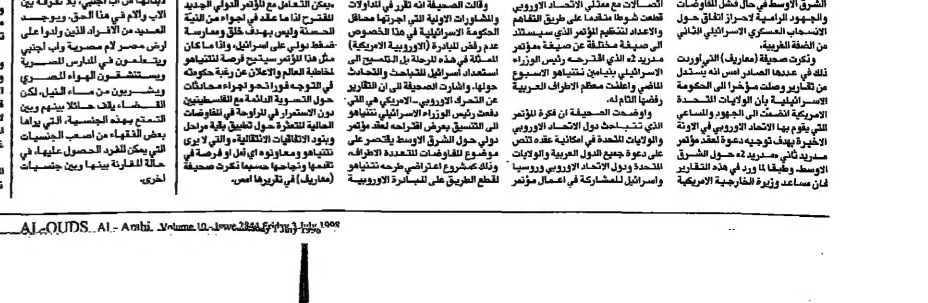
الشرق الأوسط في حال فشل المفاوضات والجهود الرامية لاحراز اتفاق حول الانسحاب العسكري الاسرائيلي الثاني من الضفة الغربية.

وذكرت صحيفة (معاريف) التي أوردت ذلك في عددها الصادر امس انه يستدل من تقارير وصلت مؤخرا الى الحكومة الاسرائيلية بأن الولايات المتحدة الامريكية انضمت الى الجهود والمساعي التي يقوم بها الاتحاد الاوروبي في الاونة الاخيرة بهدف توجيه دعوة لعقد مؤتمر مدريد ثاني مخصص لـ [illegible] حول الشرق الاوسط. وطبقا لما ورد في هذه التقارير فان مساعد وزيرة الخارجية الامريكية

اتصالات مع ممثلي الاتحاد الاوروبي قطعت شوطا متقدما على طريق التفاهم والاعداد لتنظيم المؤتمر الذي سيستند الى صيغة مختلفة عن صيغة مؤتمر مدريد. الذي اقترحه رئيس الوزراء الاسرائيلي بنيامين نتنياهو الاسبوع الماضي واعلنت معظم الاطراف العربية رفضها التام له.

واوضحت الصحيفة ان فكرة المؤتمر الذي تتبناه دول الاتحاد الاوروبي والولايات المتحدة في امكانية عقده تنص على دعوة جميع الدول العربية والولايات المتحدة ودول الاتحاد الاوروبي وروسيا واسرائيل للمشاركة في اعمال مؤتمر

وقالت الصحيفة انه تقرر في المداولات والمشاورات الاولية التي اجرتها محافل الحكومة الاسرائيلية في هذا الخصوص عدم رفض المبادرة (الاوروبية الامريكية) المشتركة في هذه المرحلة بل التمسك في استعداد أسرائيل للتباحث والتحادث حولها. واشارت الصحيفة الى ان التقارير عن التحرك الاوروبي ـ الامريكي في التي دفعت رئيس الوزراء الاسرائيلي نتنياهو الى التسبيق بعرض اقتراحه لعقد مؤتمر دولي حول الشرق الاوسط يقتصر على موضوع المفاوضات المتعددة الاطراف وذلك كمشروع اعتراضي طرحه نتنياهو لقطع الطريق على المبادرة الاوروبية

الامريكية. مؤتمر اوروبي امريكي لتعزيز مؤتمر مدريد ثم لاحقا لمؤتمر دولي للسلام في الشرق الاوسط

لتقترح لنا ما على في اجواء من النية الحسنة وليس بهدف خلق وممارسة ضغط دولي على اسرائيل. وإذا ما كان مثل هذا المؤتمر سيتيح فرصة لنتنياهو لمخاطبة العالم والاعلان عن رغبة حكومته في التوجه فورا نحو اجراء محادثات حول التسوية الدائمة مع الفلسطينيين دون الاستمرار في المراوحة في المفاوضات الحالية المتعثرة حول تطبيق بقية مراحل وبنود الاتفاقات الانتقالية، والتي لا يرى نتنياهو ومعاونوه اي امل او فرصة في تقدمها ونجاحها حسبما تذكر صحيفة (معاريف) في تقريرها امس.

الأب والأم في هذا الحق، ويوجد العديد من الأفراد الذين ولدوا على أرض مصر لأم مصرية وأب أجنبي ويتلقون في المدارس المصرية ويستنشقون الهواء المصري ويشربون من ماء النيل، لكن القضاء يقف حائلا بينهم وبين التمتع بهذه الجنسية. الذي يراها بعض الفقهاء من أصعب الجنسيات التي يمكن للفرد الحصول عليها، في حالة المقارنة بينها وبين جنسيات أخرى.

AL-QUDS AL-Arabi Volume 10 - Issue 2844 Friday 3 July 1998